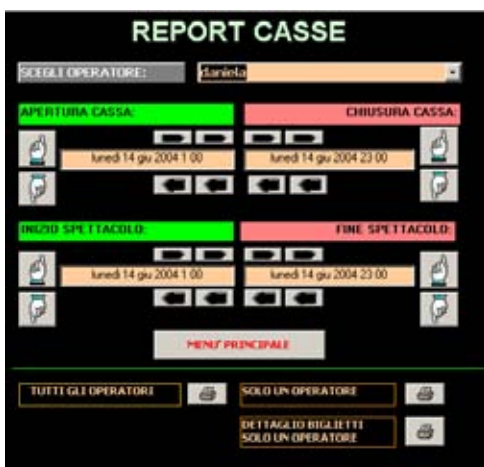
REPORT CASSE

SCEGLI OPERATORE:
daniela

APERTURA CASSA:
CHIUSURA CASSA:
lunedì 14 giu 2004 1.00
lunedì 14 giu 2004 23.00

INIZIO SPETTACOLO:
FINE SPETTACOLO:
lunedì 14 giu 2004 1.00
lunedì 14 giu 2004 23.00

MENU' PRINCIPALE

TUTTI GLI OPERATORI
SOLO UN OPERATORE
DETTAGLIO BIGLIETTI SOLO UN OPERATORE